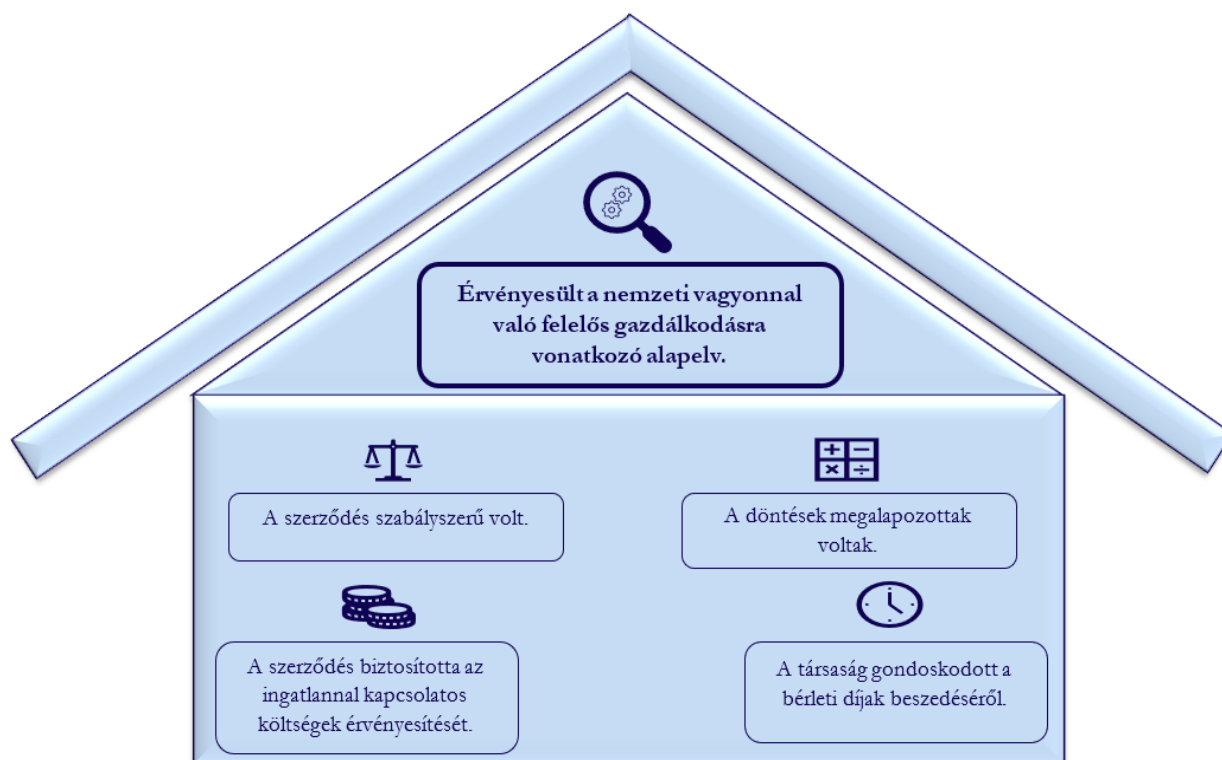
Érvényesült a nemzeti vagyonnal való felelős gazdálkodásra vonatkozó alapelv.

A szerződés szabályszerű volt.

A döntések megalapozottak voltak.

A szerződés biztosította az ingatlannal kapcsolatos költségek érvényesítését.

A társaság gondoskodott a bérleti díjak beszedéséről.